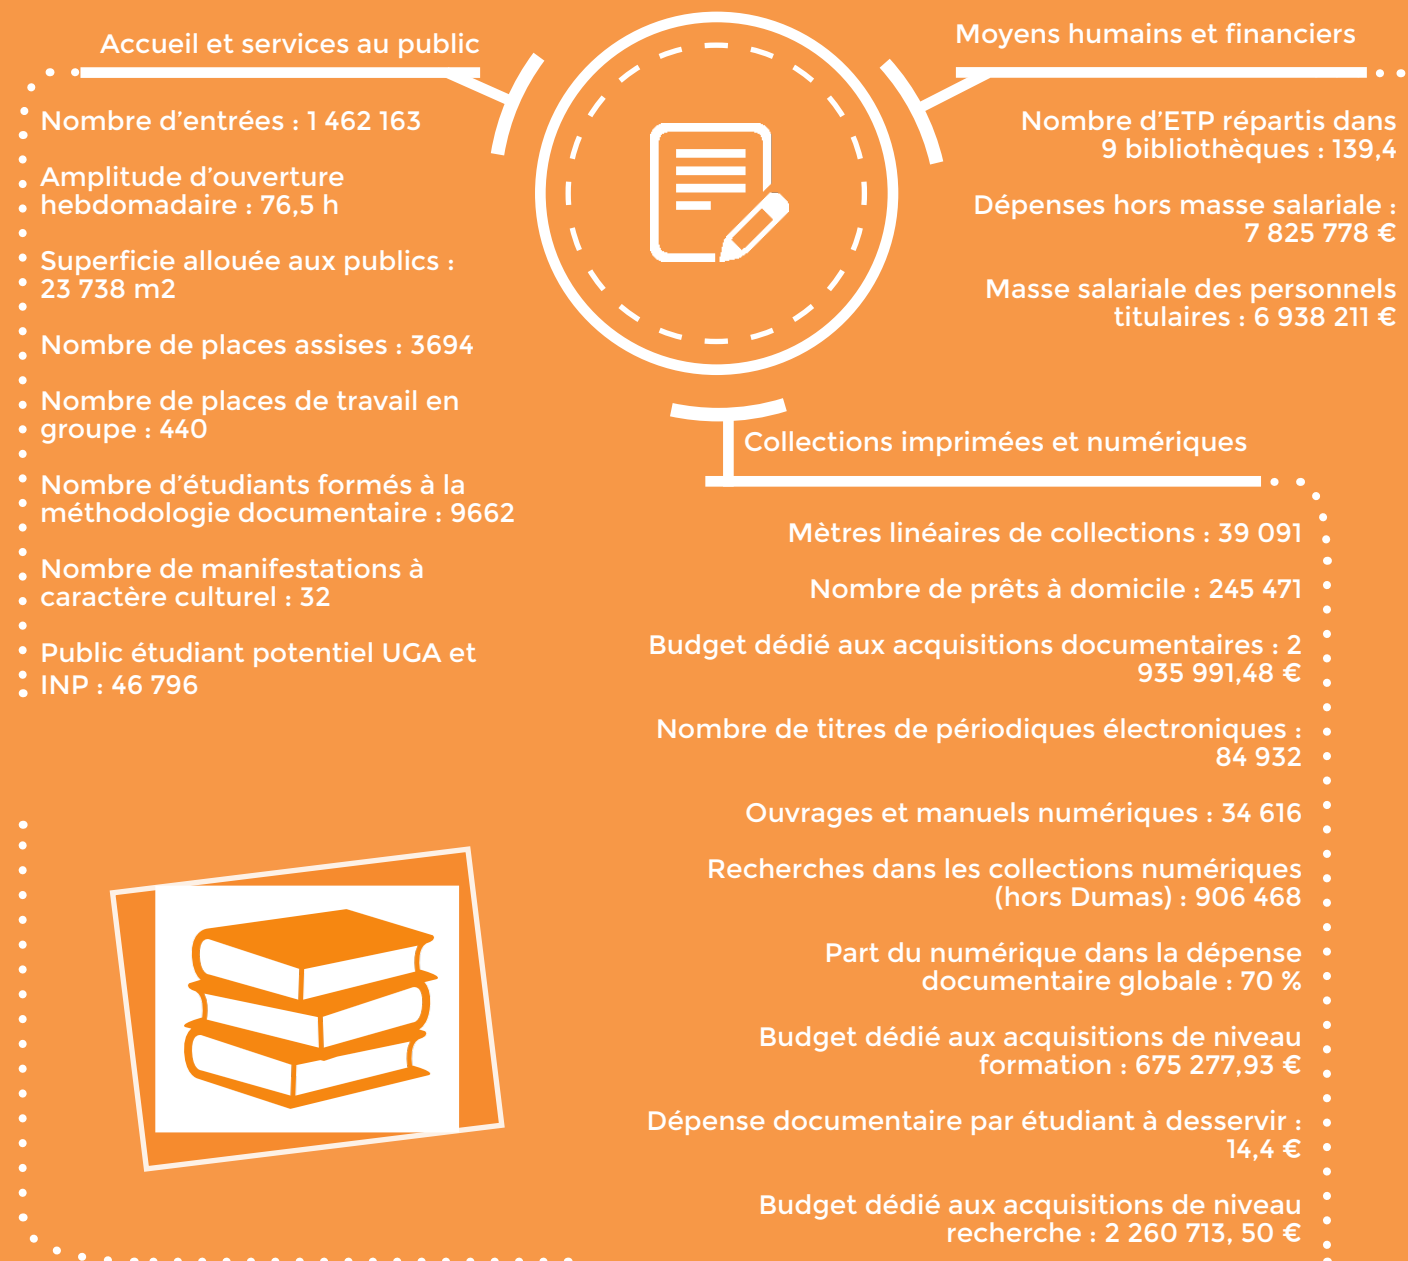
Accueil et services au public

Nombre d'entrées : 1 462 163

Amplitude d'ouverture hebdomadaire : 76,5 h

Superficie allouée aux publics : 23 738 m2

Nombre de places assises : 3694

Nombre de places de travail en groupe : 440

Nombre d'étudiants formés à la méthodologie documentaire : 9662

Nombre de manifestations à caractère culturel : 32

Public étudiant potentiel UGA et INP : 46 796

Moyens humains et financiers

Nombre d'ETP répartis dans 9 bibliothèques : 139,4

Dépenses hors masse salariale : 7 825 778 €

Masse salariale des personnels titulaires : 6 938 211 €

Collections imprimées et numériques

Mètres linéaires de collections : 39 091

Nombre de prêts à domicile : 245 471

Budget dédié aux acquisitions documentaires : 2 935 991,48 €

Nombre de titres de périodiques électroniques : 84 932

Ouvrages et manuels numériques : 34 616

Recherches dans les collections numériques (hors Dumas) : 906 468

Part du numérique dans la dépense documentaire globale : 70 %

Budget dédié aux acquisitions de niveau formation : 675 277,93 €

Dépense documentaire par étudiant à desservir : 14,4 €

Budget dédié aux acquisitions de niveau recherche : 2 260 713, 50 €